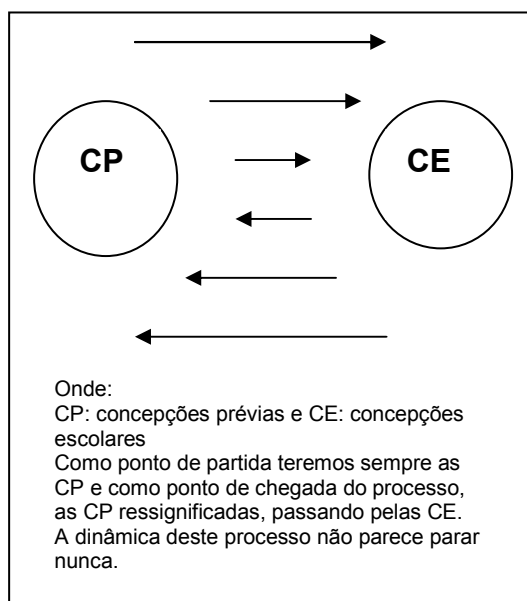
CP

CE

Onde:
CP: concepções prévias e CE: concepções escolares
Como ponto de partida teremos sempre as CP e como ponto de chegada do processo, as CP ressignificadas, passando pelas CE.
A dinâmica deste processo não parece parar nunca.